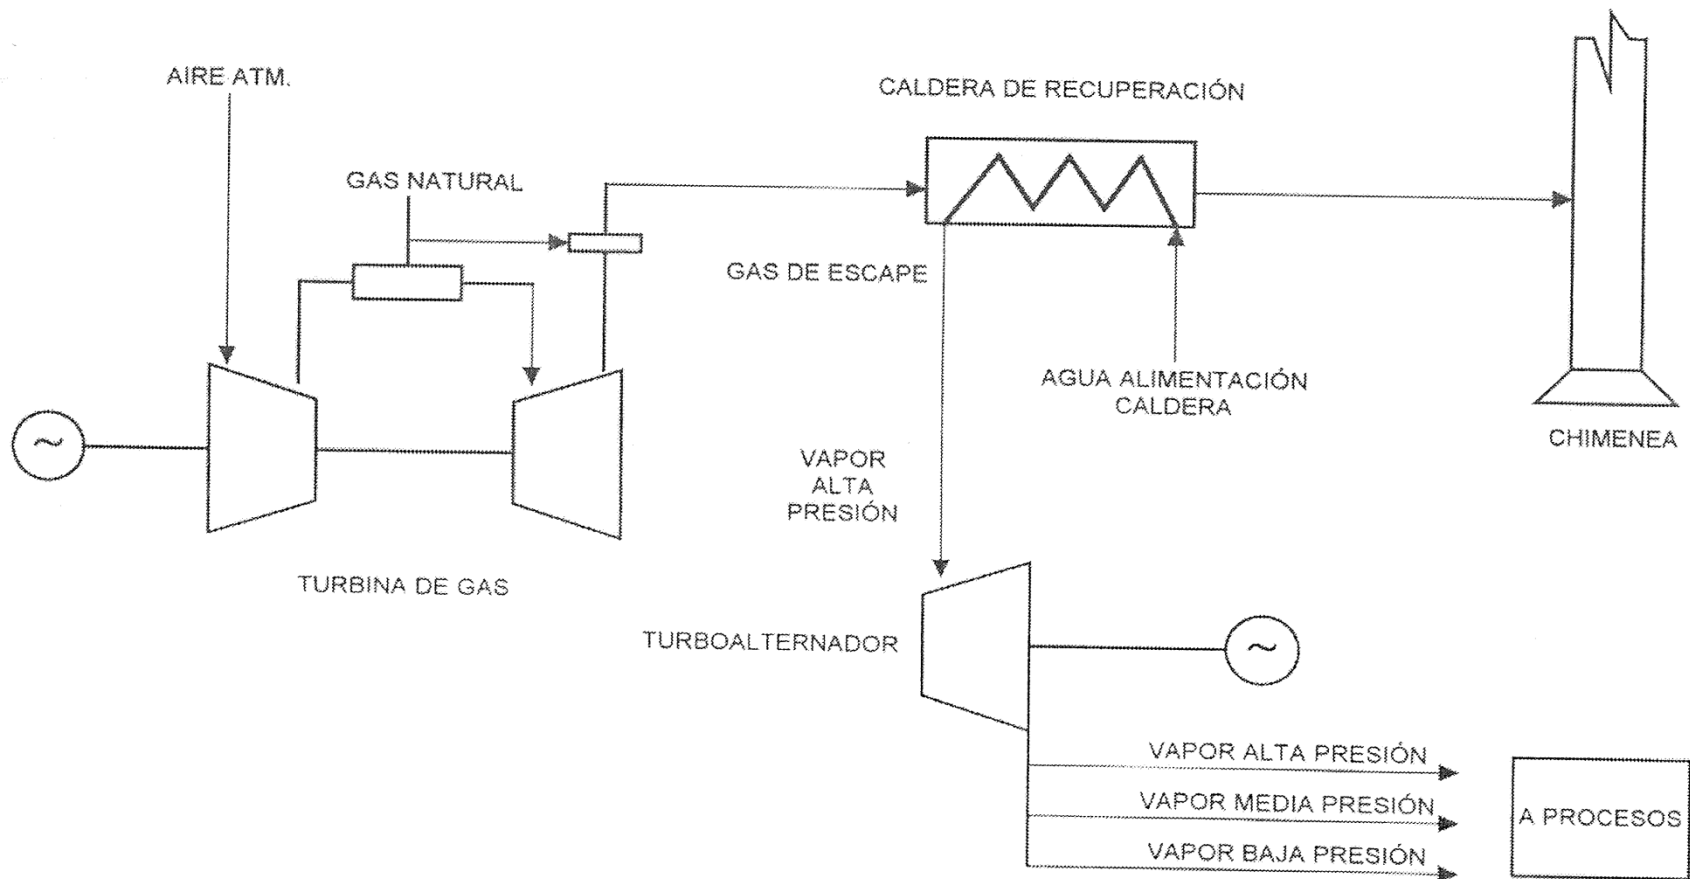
AIRE ATM.

CALDERA DE RECUPERACIÓN

GAS NATURAL

GAS DE ESCAPE

AGUA ALIMENTACIÓN CALDERA

CHIMENEA

VAPOR ALTA PRESIÓN

TURBINA DE GAS

TURBOALTERNADOR

VAPOR ALTA PRESIÓN

VAPOR MEDIA PRESIÓN

VAPOR BAJA PRESIÓN

A PROCESOS